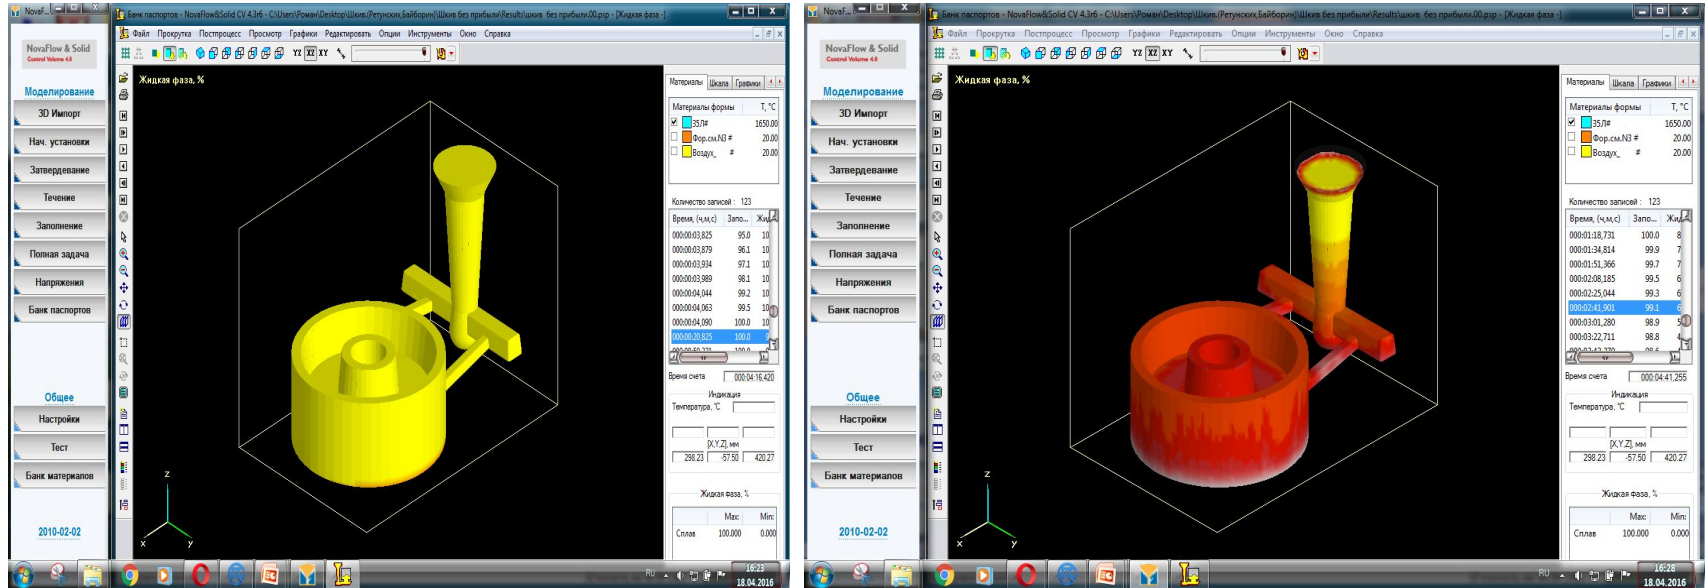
NovaF...

Банк паспортов - NovaFlow&Solid CV 4.3r6 - C:\Users\Роман\Desktop\Шкив.(Ретунских,Байборин)\Шкив без прибыли\Results\шкив без прибыли.00.psp - [Жидкая фаза ]

Файл Прокрутка Постпроцесс Просмотр Графики Редактировать Опции Инструменты Окно Справка

NovaFlow & Solid
Control Volume 4.0

Моделирование
3D Импорт
Нач. установки
Затвердевание
Течение
Заполнение
Полная задача
Напряжения
Банк паспортов

Общее
Настройки
Тест
Банк материалов

2010-02-02

Жидкая фаза, %

Материалы | Шкала | Графики

| Материалы формы | T, °C |
|---|---|
| 35Л# | 1650.00 |
| Фор.см.N3 # | 20.00 |
| Воздух_ # | 20.00 |

Количество записей : 123

| Время, (ч,м,с) | Запо... | Жи... |
|---|---|---|
| 000:00:03,825 | 95.0 | 10 |
| 000:00:03,879 | 96.1 | 10 |
| 000:00:03,934 | 97.1 | 10 |
| 000:00:03,989 | 98.1 | 10 |
| 000:00:04,044 | 99.2 | 10 |
| 000:00:04,063 | 99.5 | 10 |
| 000:00:04,090 | 100.0 | 10 |
| 000:00:20,825 | 100.0 | 9 |

Время счета 000:04:16,420

Индикация
Температура, °C

[X,Y,Z], мм
298.23 -57.50 420.27

Жидкая фаза, %

| | Max: | Min: |
|---|---|---|
| Сплав | 100.000 | 0.000 |

z x y

RU 16:23 18.04.2016

NovaF...

Банк паспортов - NovaFlow&Solid CV 4.3r6 - C:\Users\Роман\Desktop\Шкив.(Ретунских,Байборин)\Шкив без прибыли\Results\шкив без прибыли.00.psp - [Жидкая фаза ]

Файл Прокрутка Постпроцесс Просмотр Графики Редактировать Опции Инструменты Окно Справка

NovaFlow & Solid
Control Volume 4.0

Моделирование
3D Импорт
Нач. установки
Затвердевание
Течение
Заполнение
Полная задача
Напряжения
Банк паспортов

Общее
Настройки
Тест
Банк материалов

2010-02-02

Жидкая фаза, %

Материалы | Шкала | Графики

| Материалы формы | T, °C |
|---|---|
| 35Л# | 1650.00 |
| Фор.см.N3 # | 20.00 |
| Воздух_ # | 20.00 |

Количество записей : 123

| Время, (ч,м,с) | Запо... | Жи... |
|---|---|---|
| 000:01:18,731 | 100.0 | 8 |
| 000:01:34,814 | 99.9 | 7 |
| 000:01:51,366 | 99.7 | 7 |
| 000:02:08,185 | 99.5 | 6 |
| 000:02:25,044 | 99.3 | 6 |
| 000:02:41,901 | 99.1 | 6 |
| 000:03:01,280 | 98.9 | 5 |
| 000:03:22,711 | 98.8 | 4 |

Время счета 000:04:41,255

Индикация
Температура, °C

[X,Y,Z], мм
298.23 -57.50 420.27

Жидкая фаза, %

| | Max: | Min: |
|---|---|---|
| Сплав | 100.000 | 0.000 |

z x y

RU 16:28 18.04.2016